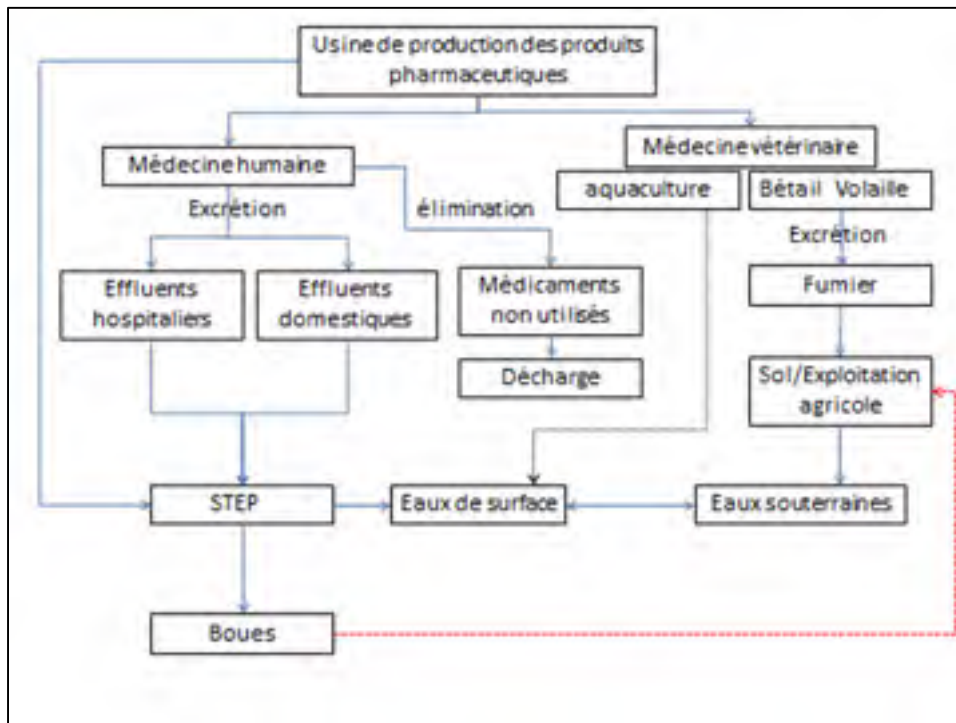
Usine de production des produits pharmaceutiques

Médecine humaine

Médecine vétérinaire

aquaculture

Bétail Volaille

Excrétion

élimination

Excrétion

Effluents hospitaliers

Effluents domestiques

Médicaments non utilisés

Fumier

Décharge

Sol/Exploitation agricole

STEP

Eaux de surface

Eaux souterraines

Boues